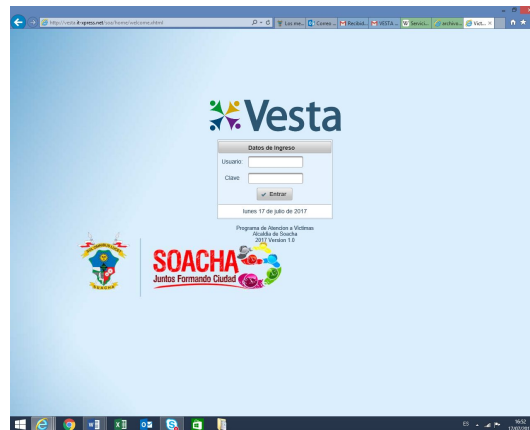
http://vesta.it-xpress.net/soa/home/welcome.xhtml

Los me... Correo ... Recibid... VESTA ... Servici... archivo... Vest... ×

Vesta

Datos de Ingreso

Usuario:

Clave:

Entrar

lunes 17 de julio de 2017

Programa de Atencion a Victimas
Alcaldía de Soacha
2017 Version 1.0

SOACHA
Juntos Formando Ciudad

SOACHA

ES 16:52 17/07/2017